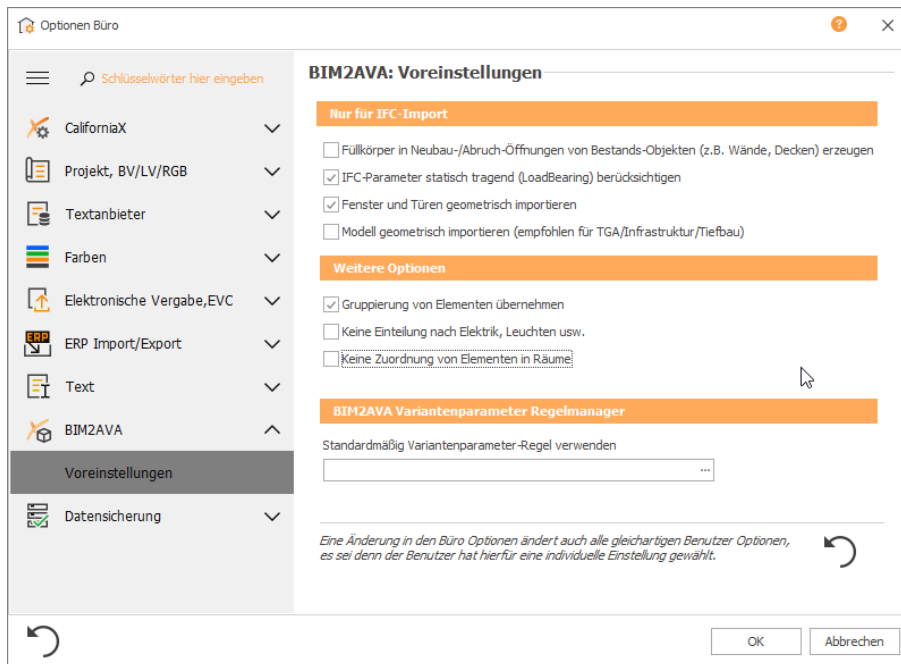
Optionen Büro

Schlüsselwörter hier eingeben

CaliforniaX
Projekt, BV/LV/RGB
Textanbieter
Farben
Elektronische Vergabe,EVC
ERP Import/Export
Text
BIM2AVA
Voreinstellungen
Datensicherung

BIM2AVA: Voreinstellungen

Nur für IFC-Import

Füllkörper in Neubau-/Abruch-Öffnungen von Bestands-Objekten (z.B. Wände, Decken) erzeugen
IFC-Parameter statisch tragend (LoadBearing) berücksichtigen
Fenster und Türen geometrisch importieren
Modell geometrisch importieren (empfohlen für TGA/Infrastruktur/Tiefbau)

Weitere Optionen

Gruppierung von Elementen übernehmen
Keine Einteilung nach Elektrik, Leuchten usw.
Keine Zuordnung von Elementen in Räume

BIM2AVA Variantenparameter Regelmanager

Standardmäßig Variantenparameter-Regel verwenden

Eine Änderung in den Büro Optionen ändert auch alle gleichartigen Benutzer Optionen, es sei denn der Benutzer hat hierfür eine individuelle Einstellung gewählt.

OK
Abbrechen